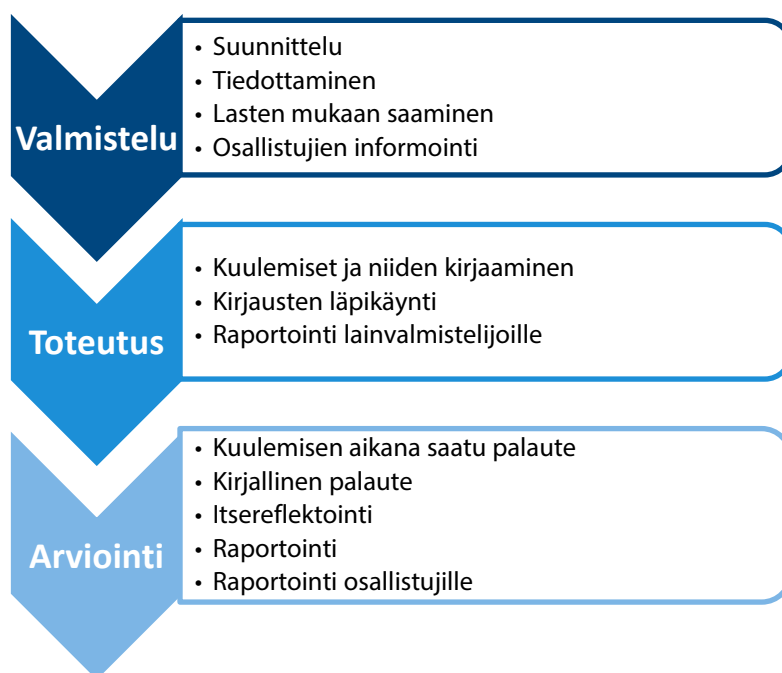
Valmistelu
• Suunnittelu
• Tiedottaminen
• Lasten mukaan saaminen
• Osallistujien informointi

Toteutus
• Kuulemiset ja niiden kirjaaminen
• Kirjausten läpikäynti
• Raportointi lainvalmistelijoille

Arviointi
• Kuulemisen aikana saatu palaute
• Kirjallinen palaute
• Itsereflektointi
• Raportointi
• Raportointi osallistujille